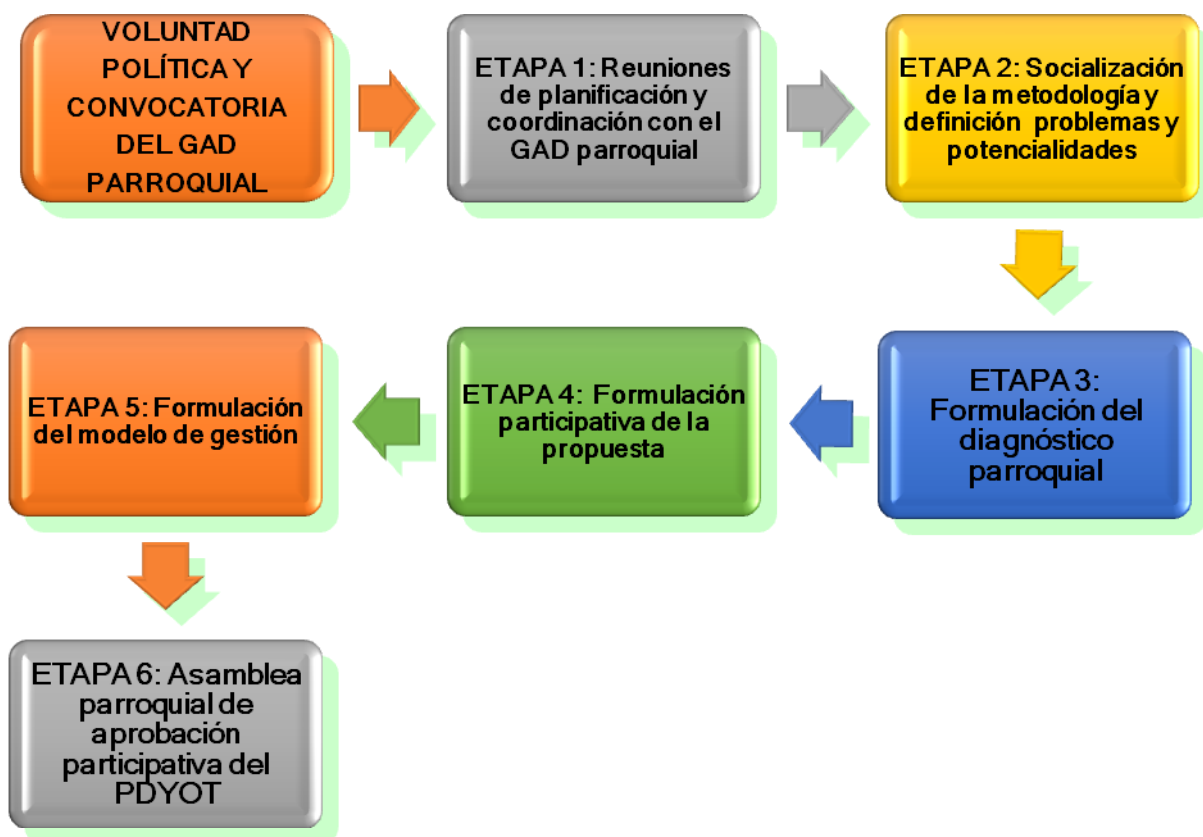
VOLUNTAD POLÍTICA Y CONVOCATORIA DEL GAD PARROQUIAL

ETAPA 1: Reuniones de planificación y coordinación con el GAD parroquial

ETAPA 2: Socialización de la metodología y definición problemas y potencialidades

ETAPA 3: Formulación del diagnóstico parroquial

ETAPA 4: Formulación participativa de la propuesta

ETAPA 5: Formulación del modelo de gestión

ETAPA 6: Asamblea parroquial de aprobación participativa del PDYOT